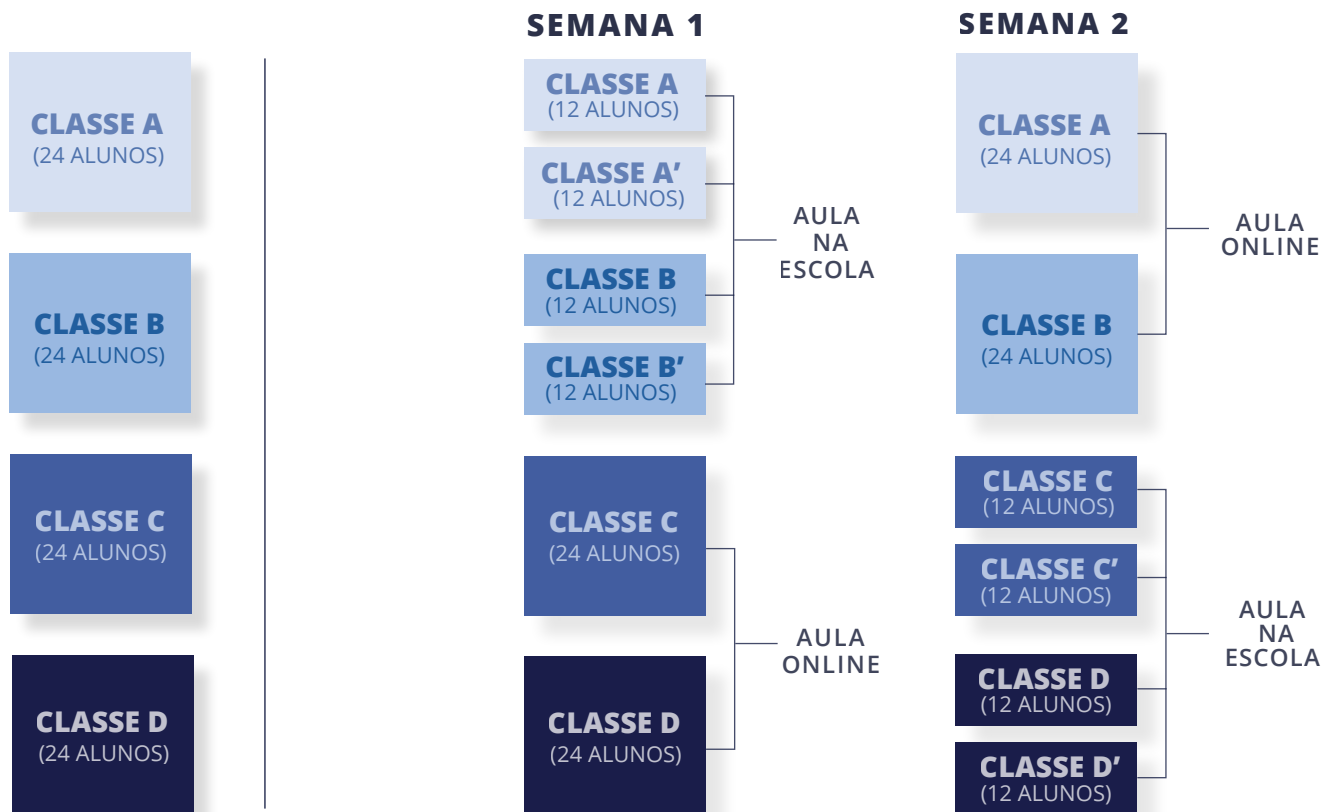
CLASSE A
(24 ALUNOS)

CLASSE B
(24 ALUNOS)

CLASSE C
(24 ALUNOS)

CLASSE D
(24 ALUNOS)

SEMANA 1

CLASSE A
(12 ALUNOS)

CLASSE A'
(12 ALUNOS)

CLASSE B
(12 ALUNOS)

CLASSE B'
(12 ALUNOS)

AULA NA ESCOLA

CLASSE C
(24 ALUNOS)

CLASSE D
(24 ALUNOS)

AULA ONLINE

SEMANA 2

CLASSE A
(24 ALUNOS)

CLASSE B
(24 ALUNOS)

AULA ONLINE

CLASSE C
(12 ALUNOS)

CLASSE C'
(12 ALUNOS)

CLASSE D
(12 ALUNOS)

CLASSE D'
(12 ALUNOS)

AULA NA ESCOLA